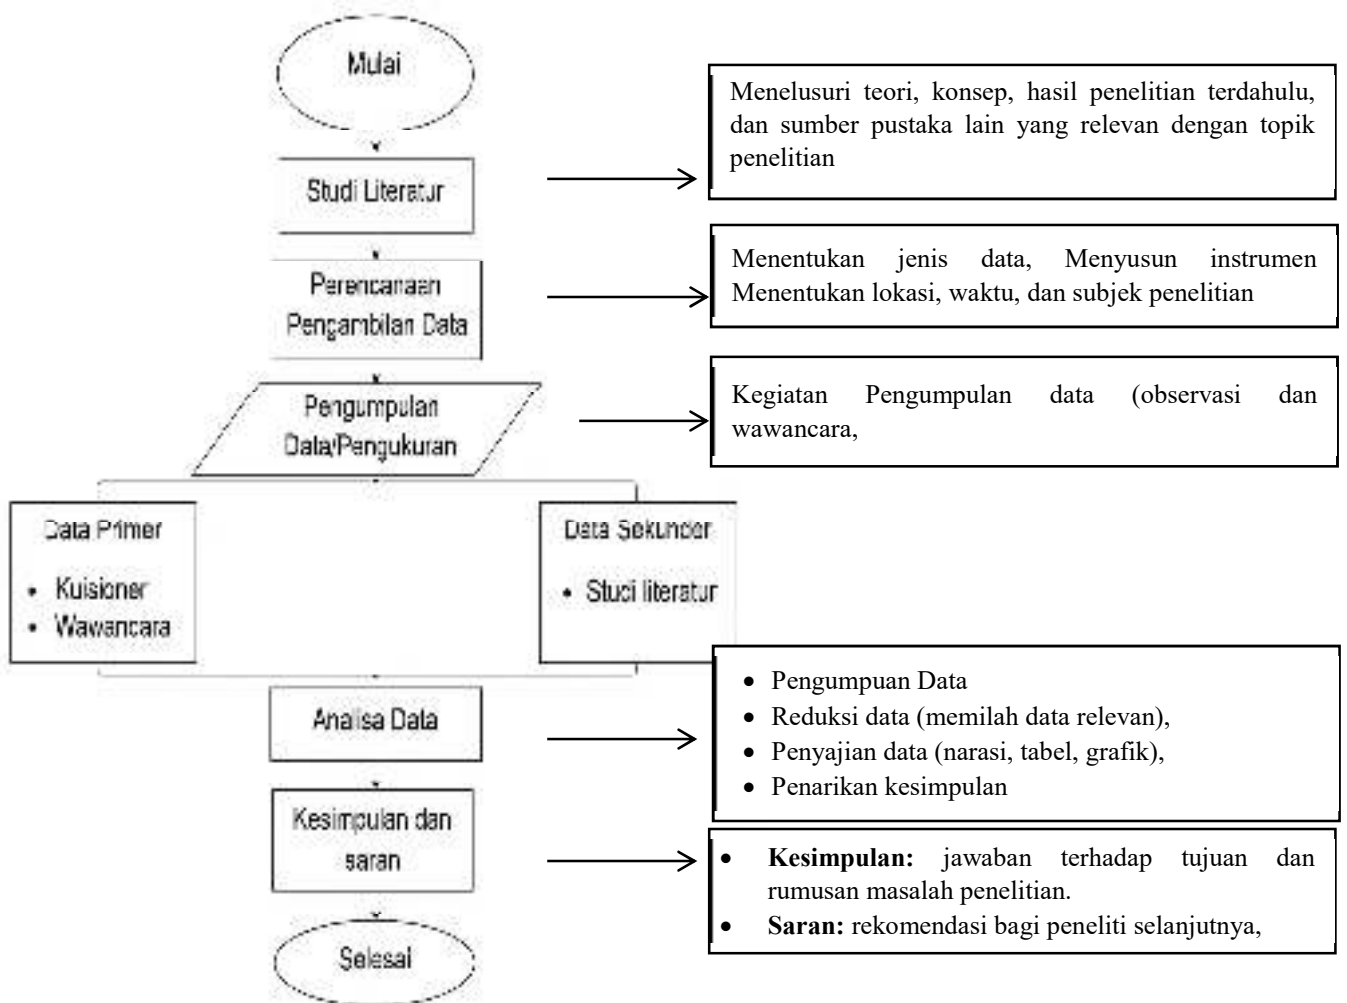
Mulai

Studi Literatur

Menelusuri teori, konsep, hasil penelitian terdahulu, dan sumber pustaka lain yang relevan dengan topik penelitian

Perencanaan Pengambilan Data

Menentukan jenis data, Menyusun instrumen Menentukan lokasi, waktu, dan subjek penelitian

Pengumpulan Data/Pengukuran

Kegiatan Pengumpulan data (observasi dan wawancara,

Data Primer
- Kuisioner
- Wawancara

Data Sekunder
- Studi literatur

Analisa Data

- Pengumpuan Data
- Reduksi data (memilah data relevan),
- Penyajian data (narasi, tabel, grafik),
- Penarikan kesimpulan

Kesimpulan dan saran

- **Kesimpulan:** jawaban terhadap tujuan dan rumusan masalah penelitian.
- **Saran:** rekomendasi bagi peneliti selanjutnya,

Selesai